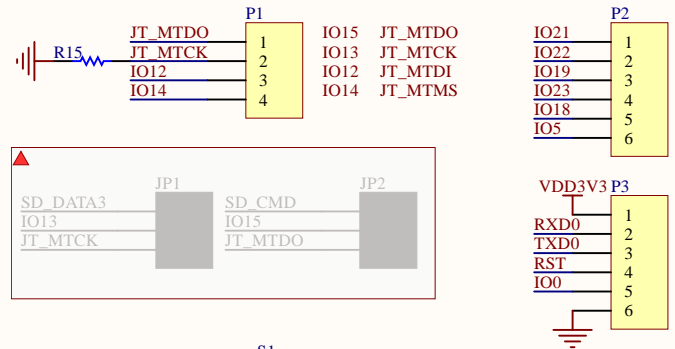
P1
R15
JT_MTDO 1
JT_MTCK 2
IO12 3
IO14 4

IO15 JT_MTDO
IO13 JT_MTCK
IO12 JT_MTDI
IO14 JT_MTMS

P2
IO21 1
IO22 2
IO19 3
IO23 4
IO18 5
IO5 6

JP1
SD_DATA3
IO13
JT_MTCK

JP2
SD_CMD
IO15
JT_MTDO

VDD3V3 P3
1
RXD0 2
TXD0 3
RST 4
IO0 5
6

S1